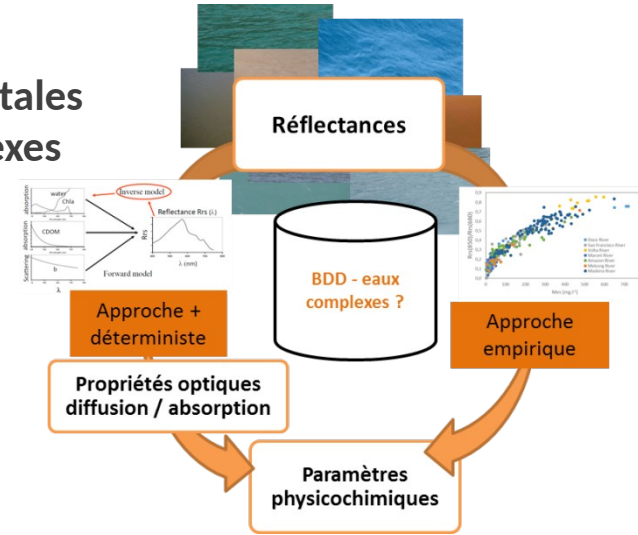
tales
exes

Réflectances

water
Chla
absorption
CDOM
absorption
Scattering
b
λ
Inverse model
Reflectance Rrs (λ)
Rrs
λ (nm)
Forward model

BDD - eaux complexes ?

Approche + déterministe

Approche empirique

Propriétés optiques diffusion / absorption

Paramètres physicochimiques

Eaux River
San Francisco River
Volta River
Maroni River
Amazon River
Mekong River
Madeira River
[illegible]
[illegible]